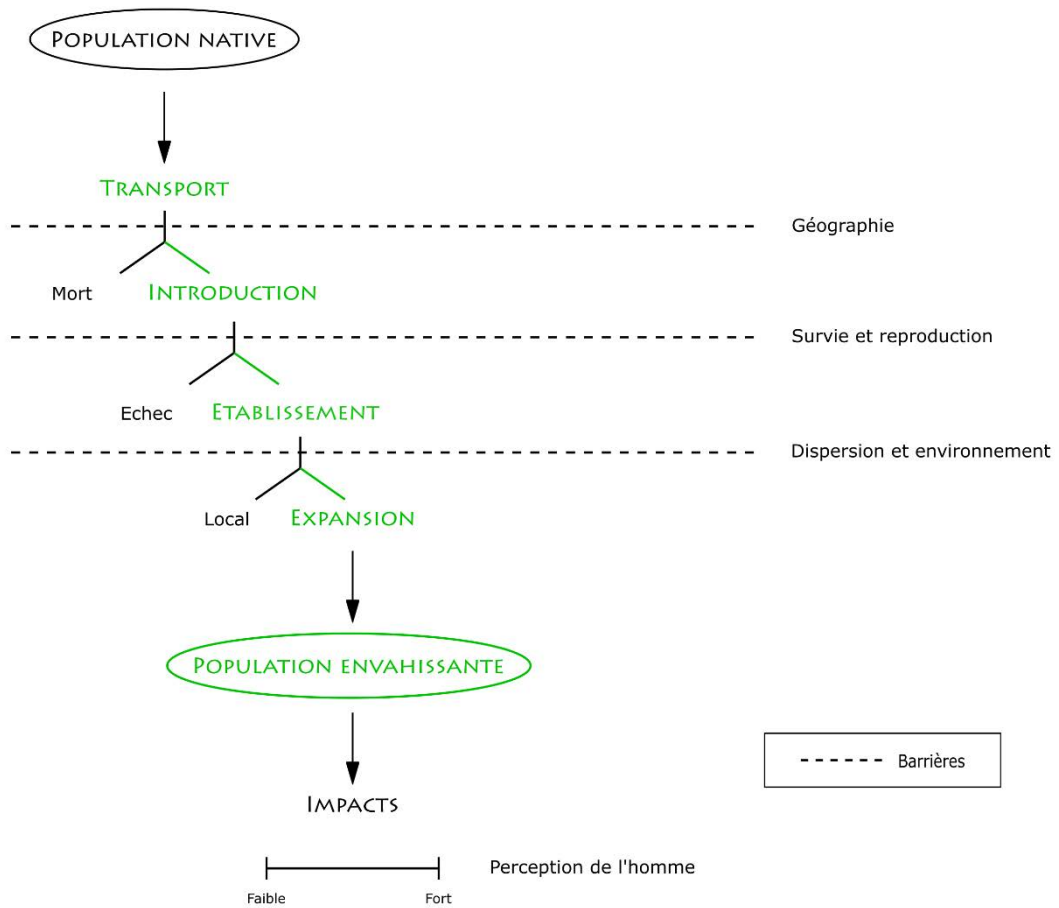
Population native

Transport

Géographie

Mort Introduction

Survie et reproduction

Echec Etablissement

Dispersion et environnement

Local Expansion

Population envahissante

Barrières

Impacts

Perception de l'homme

Faible Fort